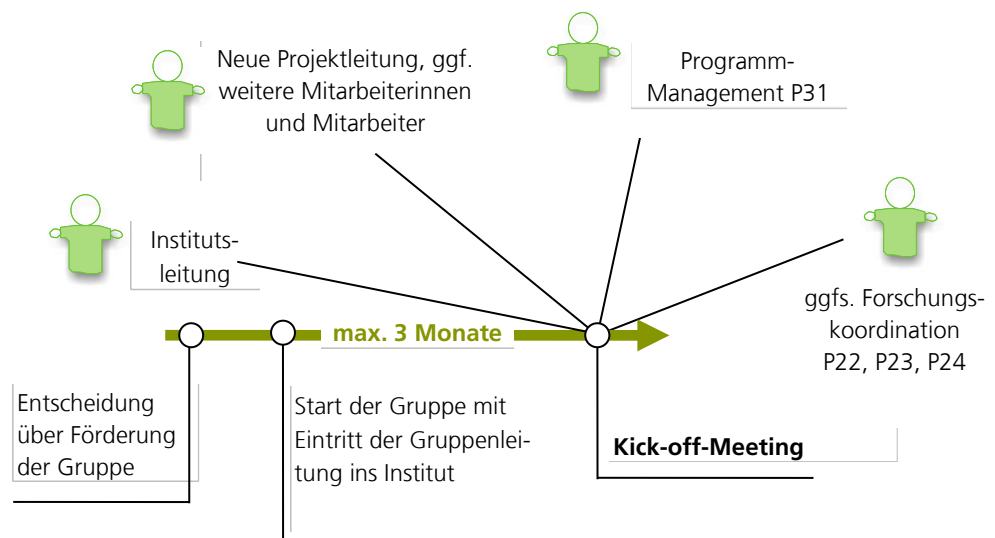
Neue Projektleitung, ggf. weitere Mitarbeiterinnen und Mitarbeiter

Programm-Management P31

Institutsleitung

ggfs. Forschungskoordination P22, P23, P24

max. 3 Monate

Entscheidung über Förderung der Gruppe

Start der Gruppe mit Eintritt der Gruppenleitung ins Institut

Kick-off-Meeting